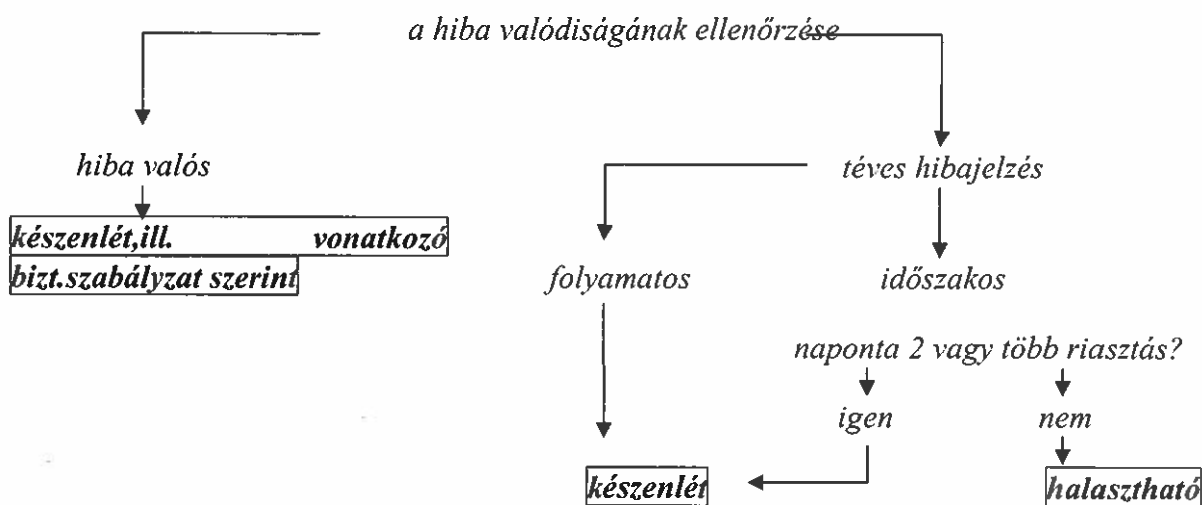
a hiba valódiságának ellenőrzése

hiba valós

készenlét,ill. vonatkozó bizt.szabályzat szerint

téves hibajelzés

folyamatos

időszakos

naponta 2 vagy több riasztás?

igen

nem

készenlét

halasztható